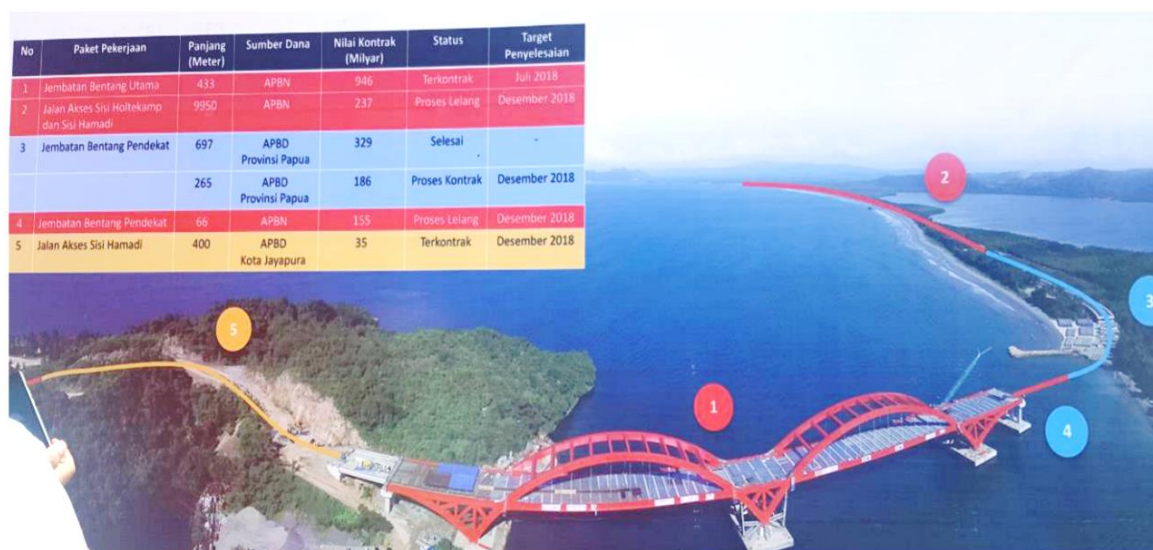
| No | Paket Pekerjaan | Panjang (Meter) | Sumber Dana | Nilai Kontrak (Milyar) | Status | Target Penyelesaian |
|---|---|---|---|---|---|---|
| 1 | Jembatan Bentang Utama | 433 | APBN | 946 | Terkontrak | Juli 2018 |
| 2 | Jalan Akses Sisi Holtekamp dan Sisi Hamadi | 9950 | APBN | 237 | Proses Lelang | Desember 2018 |
| 3 | Jembatan Bentang Pendekat | 697 | APBD Provinsi Papua | 329 | Selesai | - |
| | | 265 | APBD Provinsi Papua | 186 | Proses Kontrak | Desember 2018 |
| 4 | Jembatan Bentang Pendekat | 66 | APBN | 155 | Proses Lelang | Desember 2018 |
| 5 | Jalan Akses Sisi Hamadi | 400 | APBD Kota Jayapura | 35 | Terkontrak | Desember 2018 |

2

3

5

1

4